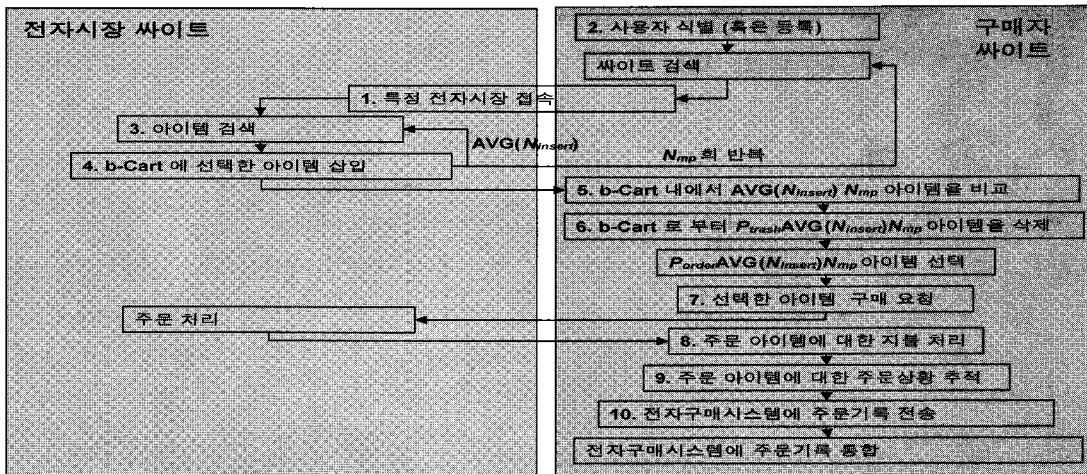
전자시장 싸이트

구매자 싸이트

2. 사용자 식별 (혹은 등록)

싸이트 검색

1. 특정 전자시장 접속

3. 아이템 검색

AVG($N_{insert}$)

4. b-Cart 에 선택한 아이템 삽입

$N_{mp}$ 회 반복

5. b-Cart 내에서 AVG($N_{insert}$) $N_{mp}$ 아이템을 비교

6. b-Cart 로 부터 $P_{trash}$AVG($N_{insert}$)$N_{mp}$ 아이템을 삭제

$P_{order}$AVG($N_{insert}$)$N_{mp}$ 아이템 선택

7. 선택한 아이템 구매 요청

주문 처리

8. 주문 아이템에 대한 지불 처리

9. 주문 아이템에 대한 주문상황 추적

10. 전자구매시스템에 주문기록 전송

전자구매시스템에 주문기록 통합